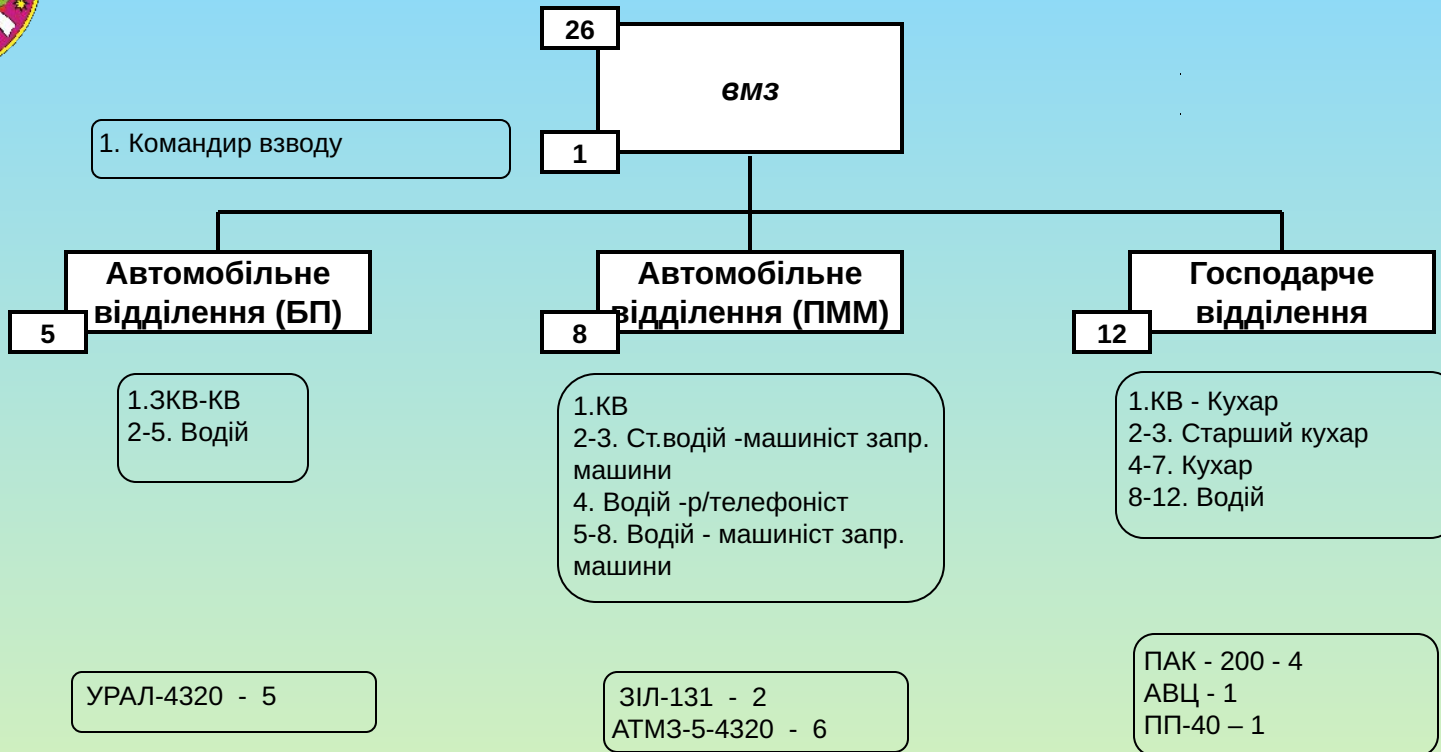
26

вмз

1

1. Командир взводу

Автомобільне відділення (БП)

5

Автомобільне відділення (ПММ)

8

Господарче відділення

12

1.ЗКВ-КВ
2-5. Водій

1.КВ
2-3. Ст.водій -машиніст запр. машини
4. Водій -р/телефоніст
5-8. Водій - машиніст запр. машини

1.КВ - Кухар
2-3. Старший кухар
4-7. Кухар
8-12. Водій

УРАЛ-4320 - 5

ЗІЛ-131 - 2
АТМЗ-5-4320 - 6

ПАК - 200 - 4
АВЦ - 1
ПП-40 – 1